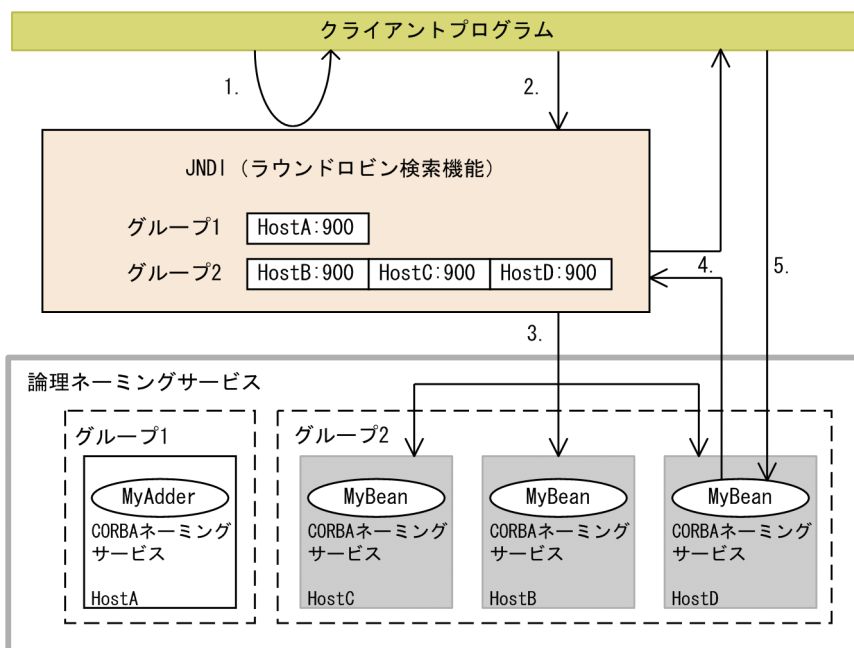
クライアントプログラム

1.

2.

JNDI（ラウンドロビン検索機能）

グループ1 | HostA:900

グループ2 | HostB:900 | HostC:900 | HostD:900

4.

5.

3.

論理ネーミングサービス

グループ1

MyAdder

CORBAネーミングサービス

HostA

グループ2

MyBean

CORBAネーミングサービス

HostC

MyBean

CORBAネーミングサービス

HostB

MyBean

CORBAネーミングサービス

HostD